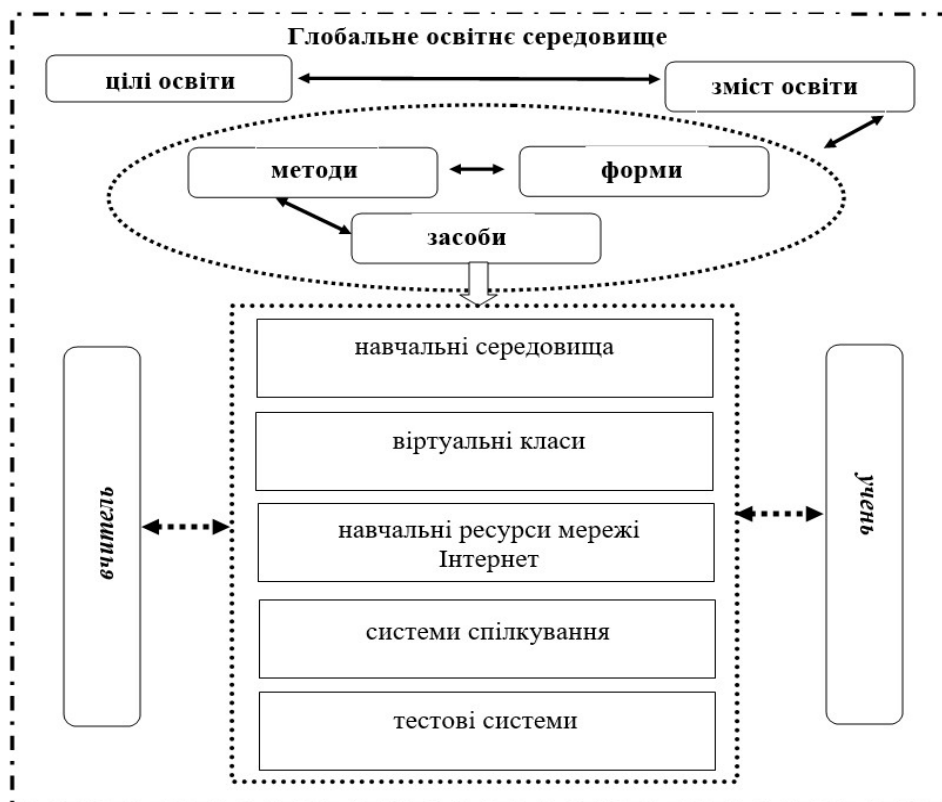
Глобальне освітнє середовище

цілі освіти

зміст освіти

методи

форми

засоби

навчальні середовища

віртуальні класи

навчальні ресурси мережі Інтернет

системи спілкування

тестові системи

вчитель

учень